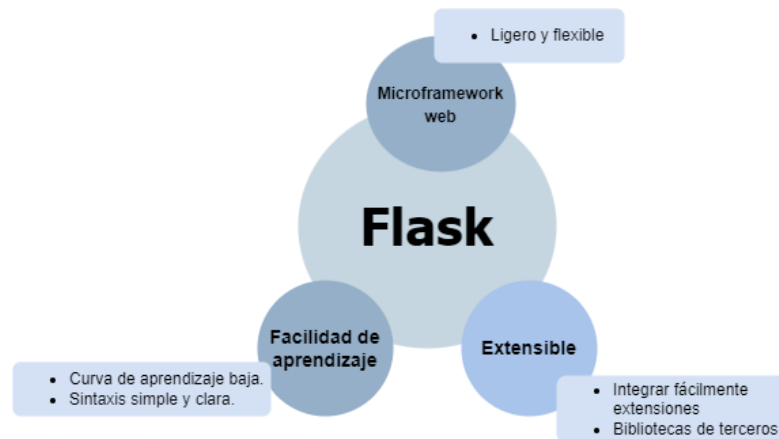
- Ligero y flexible

Microframework web

Flask

Facilidad de aprendizaje

- Curva de aprendizaje baja.
- Sintaxis simple y clara.

Extensible

- Integrar fácilmente extensiones
- Bibliotecas de terceros